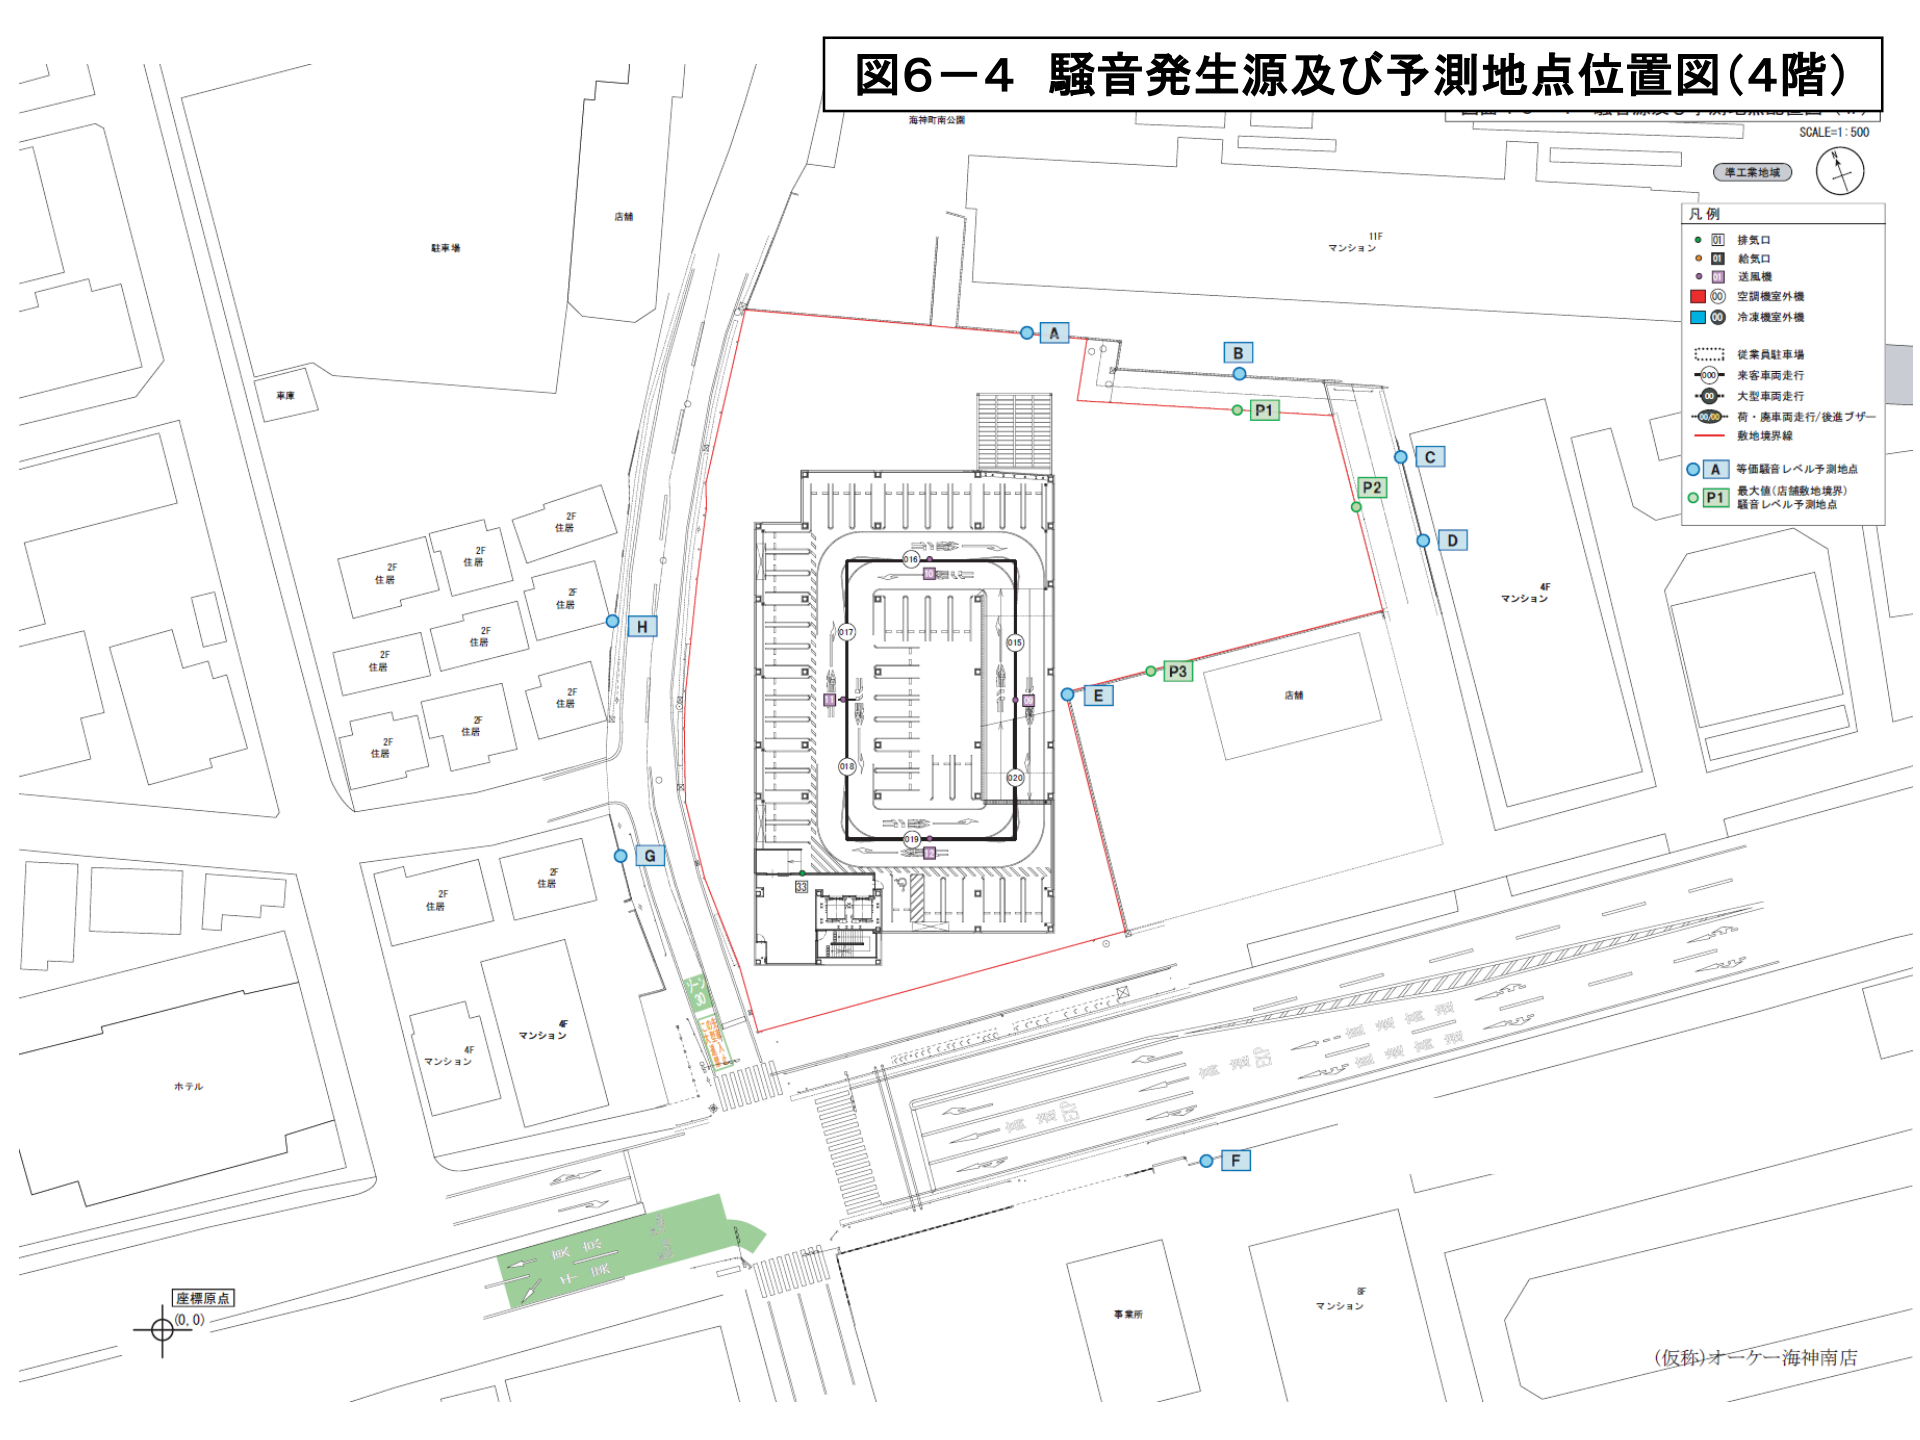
図6－4　騒音発生源及び予測地点位置図(4階)

SCALE=1:500

準工業地域

海神町南公園

凡例
01 排気口
01 給気口
01 送風機
00 空調機室外機
00 冷凍機室外機
従業員駐車場
000 来客車両走行
00 大型車両走行
00/00 荷・廃車両走行/後進ブザー
敷地境界線
A 等価騒音レベル予測地点
P1 最大値(店舗敷地境界)騒音レベル予測地点

店舗
駐車場
車庫
11F マンション
2F 住居
2F 住居
2F 住居
2F 住居
2F 住居
2F 住居
2F 住居
2F 住居
2F 住居
2F 住居
2F 住居
4F マンション
4F マンション
4F マンション
店舗
ホテル
事業所
8F マンション

A
B
C
D
E
F
G
H
P1
P2
P3

016
017
018
019
020
015
33

座標原点
(0, 0)

(仮称)オーケー海神南店